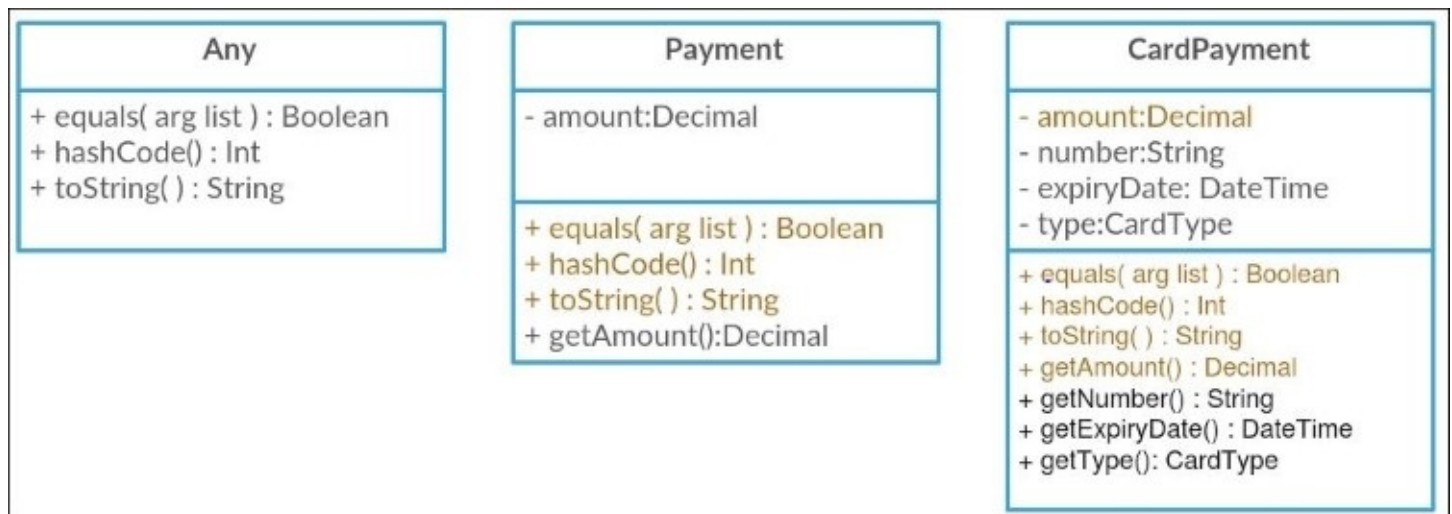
Any

+ equals( arg list ) : Boolean
+ hashCode() : Int
+ toString( ) : String

Payment

- amount:Decimal

+ equals( arg list ) : Boolean
+ hashCode() : Int
+ toString( ) : String
+ getAmount():Decimal

CardPayment

- amount:Decimal
- number:String
- expiryDate: DateTime
- type:CardType

+ equals( arg list ) : Boolean
+ hashCode() : Int
+ toString( ) : String
+ getAmount() : Decimal
+ getNumber() : String
+ getExpiryDate() : DateTime
+ getType(): CardType